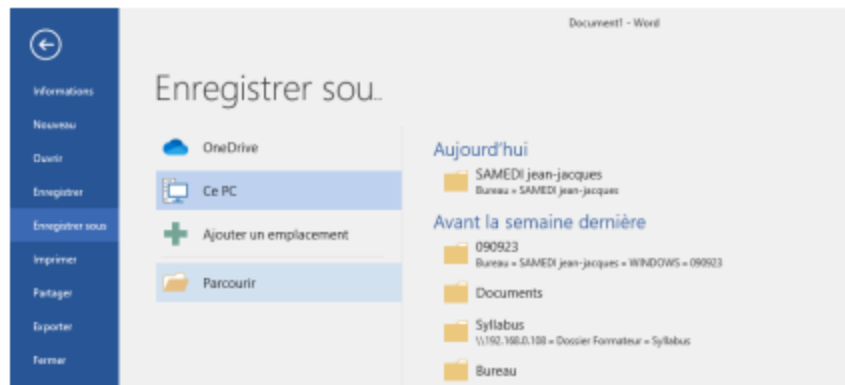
Document1 - Word

Informations
Nouveau
Ouvrir
Enregistrer
Enregistrer sous
Imprimer
Partager
Exporter
Fermer

Enregistrer sous...

OneDrive
Ce PC
Ajouter un emplacement
Parcourir

Aujourd'hui
SAMEDI jean-jacques
Bureau » SAMEDI jean-jacques

Avant la semaine dernière
090923
Bureau » SAMEDI jean-jacques » WINDOWS » 090923
Documents
Syllabus
\\192.168.0.108 » Dossier Formateur » Syllabus
Bureau